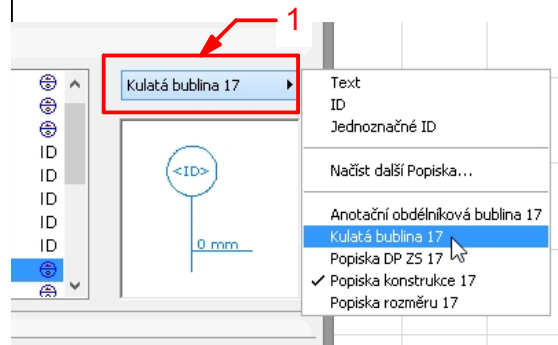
1

ID
ID
ID
ID
ID

Kulatá bublina 17

<ID>

0 mm

Text
ID
Jednoznačné ID

Načíst další Popiska...

Anotační obdélníková bublina 17
Kulatá bublina 17
Popiska DP ZS 17
✓ Popiska konstrukce 17
Popiska rozměru 17